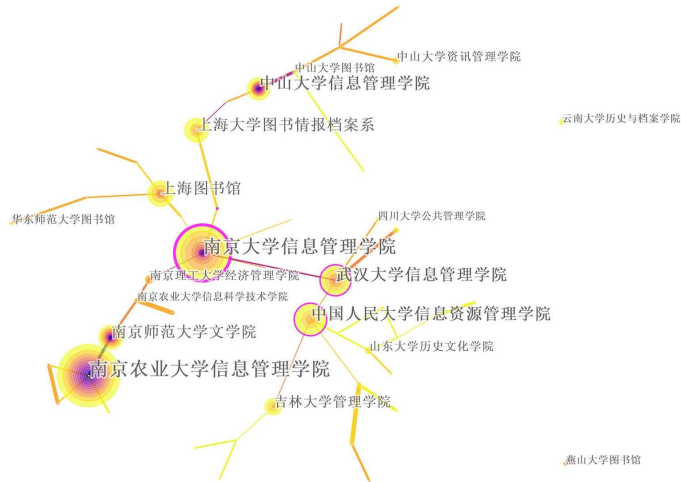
中山大学资讯管理学院
中山大学图书馆
中山大学信息管理学院
云南大学历史与档案学院
上海大学图书情报档案系
上海图书馆
华东师范大学图书馆
四川大学公共管理学院
南京大学信息管理学院
南京理工大学经济管理学院
武汉大学信息管理学院
南京农业大学信息科学技术学院
中国人民大学信息资源管理学院
南京师范大学文学院
山东大学历史文化学院
南京农业大学信息管理学院
吉林大学管理学院
燕山大学图书馆